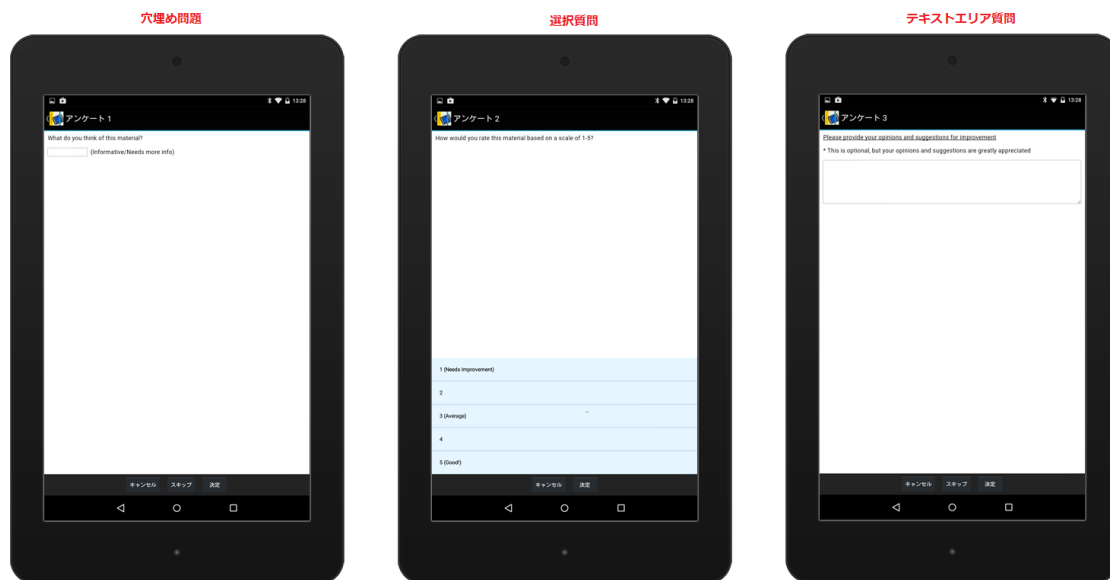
穴埋め問題

13:28

アンケート 1

What do you think of this material?

(Informative/Needs more info)

キャンセル スキップ 決定

選択質問

13:28

アンケート 2

How would you rate this material based on a scale of 1-5?

1 (Needs improvement)

2

3 (Average)

4

5 (Good!)

キャンセル 決定

テキストエリア質問

13:28

アンケート 3

Please provide your opinions and suggestions for improvement

* This is optional, but your opinions and suggestions are greatly appreciated

キャンセル スキップ 決定